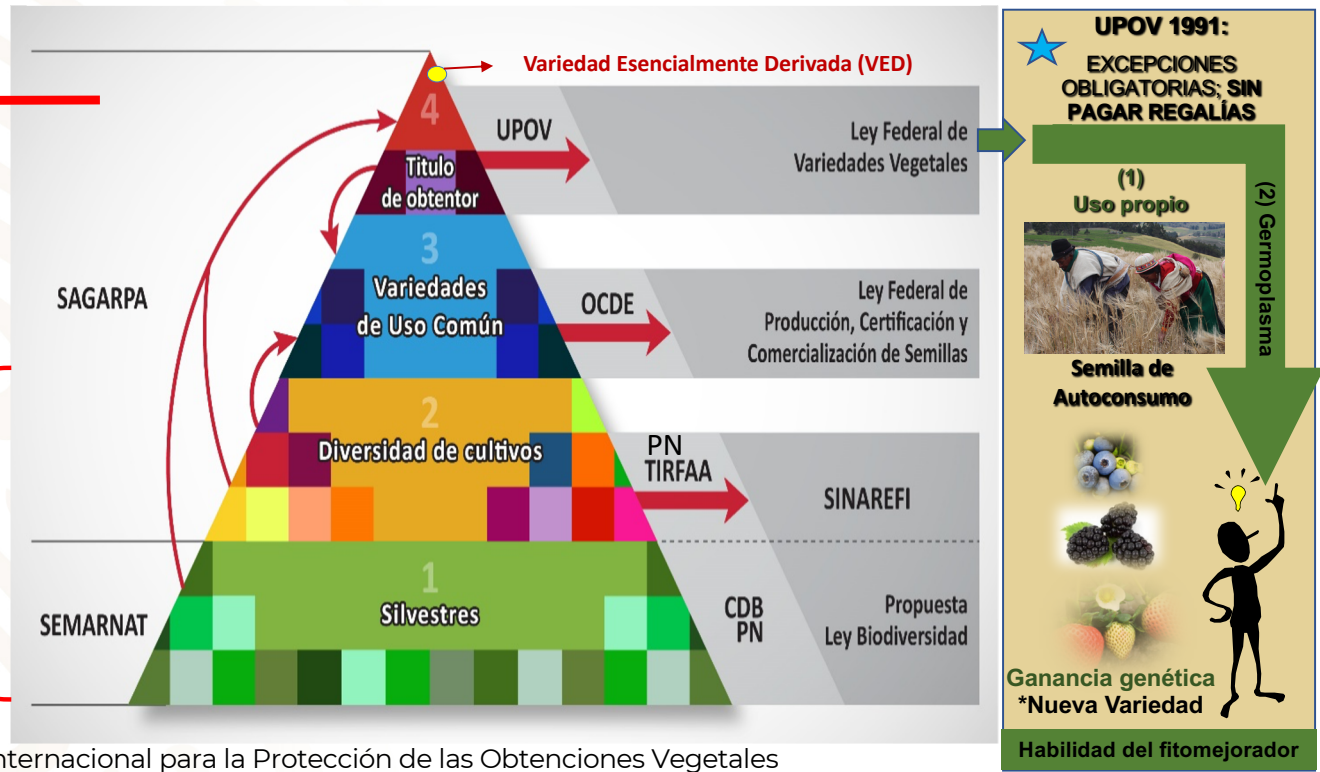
Variedad Esencialmente Derivada (VED)

4

Titulo de obtentor

UPOV

Ley Federal de Variedades Vegetales

3

Variedades de Uso Común

OCDE

Ley Federal de Producción, Certificación y Comercialización de Semillas

SAGARPA

2

Diversidad de cultivos

PN TIRFAA

SINAREFI

1

Silvestres

SEMARNAT

CDB PN

Propuesta Ley Biodiversidad

UPOV 1991:

EXCEPCIONES OBLIGATORIAS; SIN PAGAR REGALÍAS

(1) Uso propio

(2) Germoplasma

Semilla de Autoconsumo

Ganancia genética

*Nueva Variedad

Habilidad del fitomejorador

nternacional para la Protección de las Obtenciones Vegetales